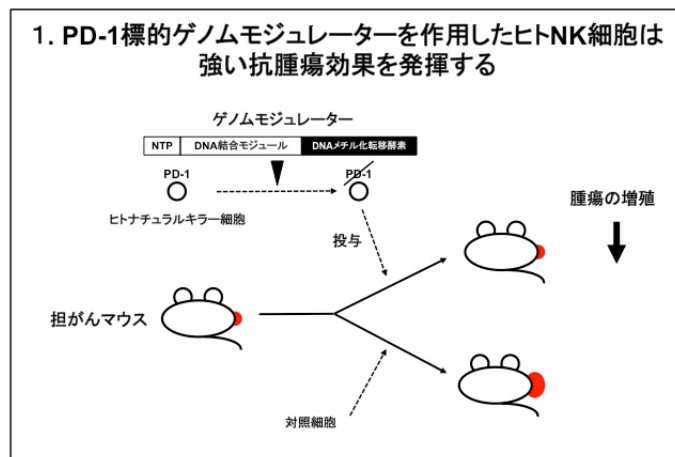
1. PD-1標的ゲノムモジュレーターを作用したヒトNK細胞は強い抗腫瘍効果を発揮する

ゲノムモジュレーター

| NTP | DNA結合モジュール | DNAメチル化転移酵素 |
|---|---|---|

PD-1

PD-1

ヒトナチュラルキラー細胞

腫瘍の増殖

投与

担がんマウス

対照細胞